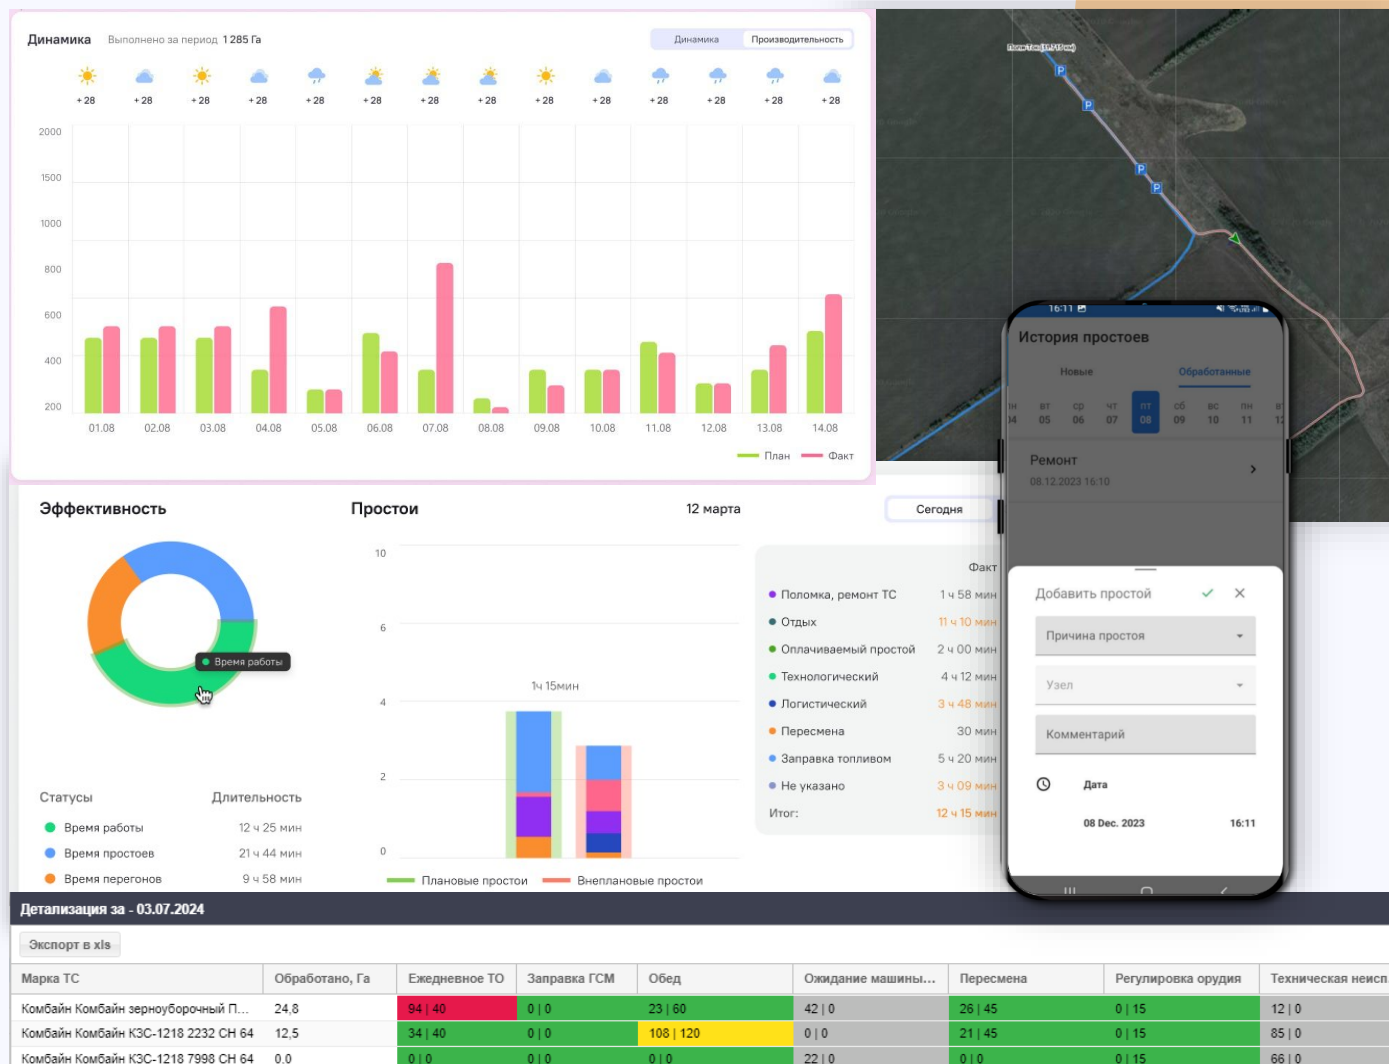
Динамика Выполнено за период 1 285 Га

Динамика Производительность

+ 28 + 28 + 28 + 28 + 28 + 28 + 28 + 28 + 28 + 28 + 28 + 28 + 28 + 28

2000
1500
1000
800
600
400
200

01.08 02.08 03.08 04.08 05.08 06.08 07.08 08.08 09.08 10.08 11.08 12.08 13.08 14.08

План Факт

P
P
P
P

16:11

История простоев

Новые Обработанные

пн 04 вт 05 ср 06 чт 07 пт 08 сб 09 вс 10 пн 11

Ремонт
08.12.2023 16:10

Добавить простой

Причина простоя

Узел

Комментарий

Дата

08 Dec. 2023 16:11

Эффективность

Время работы

Статусы Длительность

Время работы 12 ч 25 мин
Время простоев 21 ч 44 мин
Время перегонов 9 ч 58 мин

Простои 12 марта Сегодня

10
6
4
2
0

1ч 15мин

Плановые простои Внеплановые простои

Факт

Поломка, ремонт ТС 1 ч 58 мин
Отдых 11 ч 10 мин
Оплачиваемый простой 2 ч 00 мин
Технологический 4 ч 12 мин
Логистический 3 ч 48 мин
Пересмена 30 мин
Заправка топливом 5 ч 20 мин
Не указано 3 ч 09 мин
Итог: 12 ч 15 мин

Детализация за - 03.07.2024

Экспорт в xls

| Марка ТС | Обработано, Га | Ежедневное ТО | Заправка ГСМ | Обед | Ожидание машины... | Пересмена | Регулировка орудия | Техническая неисп |
|---|---|---|---|---|---|---|---|---|
| Комбайн Комбайн зерноуборочный П... | 24,8 | 94 \| 40 | 0 \| 0 | 23 \| 60 | 42 \| 0 | 26 \| 45 | 0 \| 15 | 12 \| 0 |
| Комбайн Комбайн КЗС-1218 2232 СН 64 | 12,5 | 34 \| 40 | 0 \| 0 | 108 \| 120 | 0 \| 0 | 21 \| 45 | 0 \| 15 | 85 \| 0 |
| Комбайн Комбайн КЗС-1218 7998 СН 64 | 0,0 | 0 \| 0 | 0 \| 0 | 0 \| 0 | 22 \| 0 | 0 \| 0 | 0 \| 15 | 66 \| 0 |